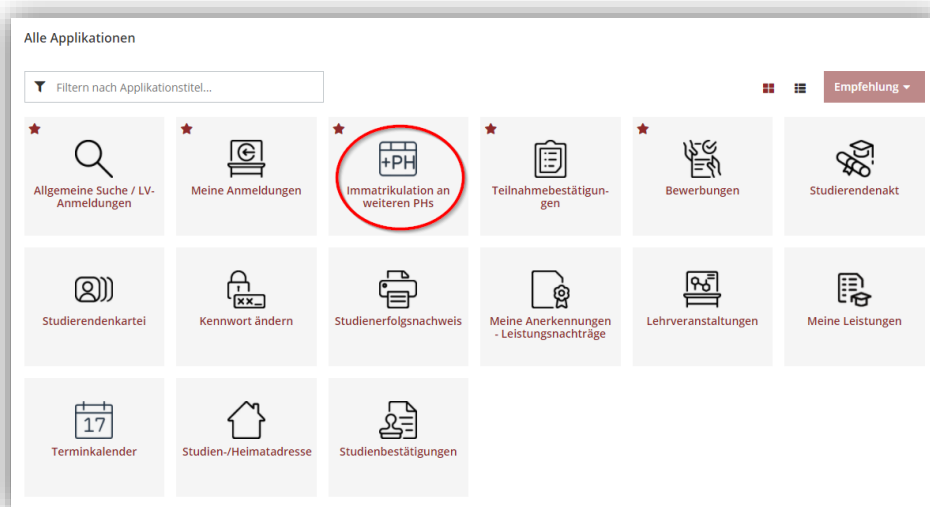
Alle Applikationen

Filtern nach Applikationstitel...

Empfehlung

Allgemeine Suche / LV-Anmeldungen

Meine Anmeldungen

+PH

Immatrikulation an weiteren PHs

Teilnahmebestätigungen

Bewerbungen

Studierendenakt

Studierendenkartei

Kennwort ändern

Studienerfolgsnachweis

Meine Anerkennungen - Leistungsnachträge

Lehrveranstaltungen

Meine Leistungen

17

Terminkalender

Studien-/Heimatadresse

Studienbestätigungen